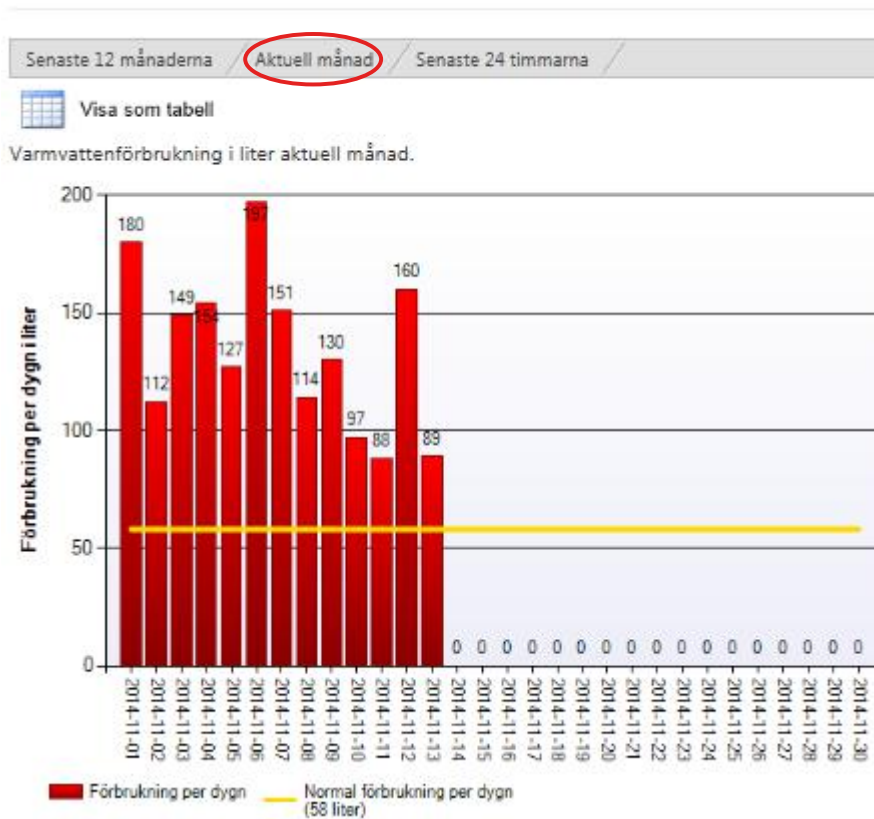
Senaste 12 månaderna | Aktuell månad | Senaste 24 timmarna

Visa som tabell

Varmvattenförbrukning i liter aktuell månad.

Förbrukning per dygn i liter

200
150
100
50
0

180 112 149 154 127 197 151 114 130 97 88 160 89 0 0 0 0 0 0 0 0 0 0 0 0 0 0 0 0 0

2014-11-01
2014-11-02
2014-11-03
2014-11-04
2014-11-05
2014-11-06
2014-11-07
2014-11-08
2014-11-09
2014-11-10
2014-11-11
2014-11-12
2014-11-13
2014-11-14
2014-11-15
2014-11-16
2014-11-17
2014-11-18
2014-11-19
2014-11-20
2014-11-21
2014-11-22
2014-11-23
2014-11-24
2014-11-25
2014-11-26
2014-11-27
2014-11-28
2014-11-29
2014-11-30

Förbrukning per dygn
Normal förbrukning per dygn (58 liter)